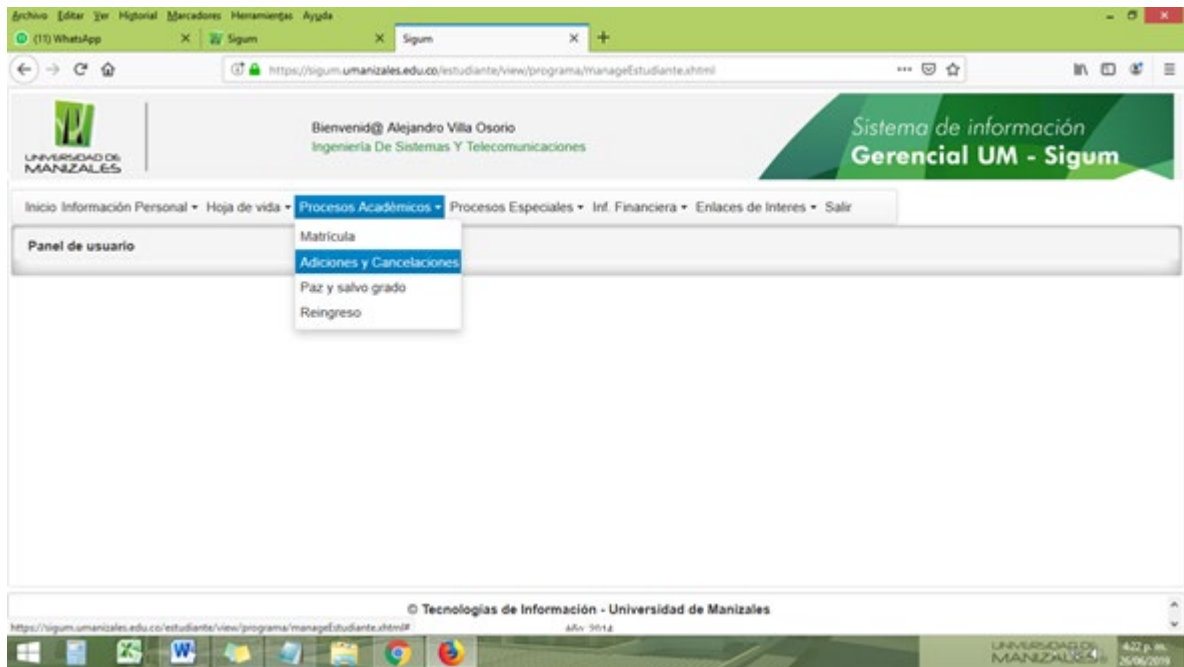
Archivo Editar Ver Historial Marcadores Herramientas Ayuda

(11) WhatsApp × Sigum × Sigum × +

https://sigum.umanizales.edu.co/estudiante/view/programa/manageEstudiante.xhtml

UNIVERSIDAD DE MANIZALES

Bienvenid@ Alejandro Villa Osorio
Ingeniería De Sistemas Y Telecomunicaciones

Sistema de información
Gerencial UM - Sigum

Inicio Información Personal ▾ Hoja de vida ▾ Procesos Académicos ▾ Procesos Especiales ▾ Inf. Financiera ▾ Enlaces de Interes ▾ Salir

Panel de usuario

Matrícula
Adiciones y Cancelaciones
Paz y salvo grado
Reingreso

© Tecnologías de Información - Universidad de Manizales

https://sigum.umanizales.edu.co/estudiante/view/programa/manageEstudiante.xhtml#

Año 2014

UNIVERSIDAD DE MANIZALES

4:22 p. m.
26/06/2019